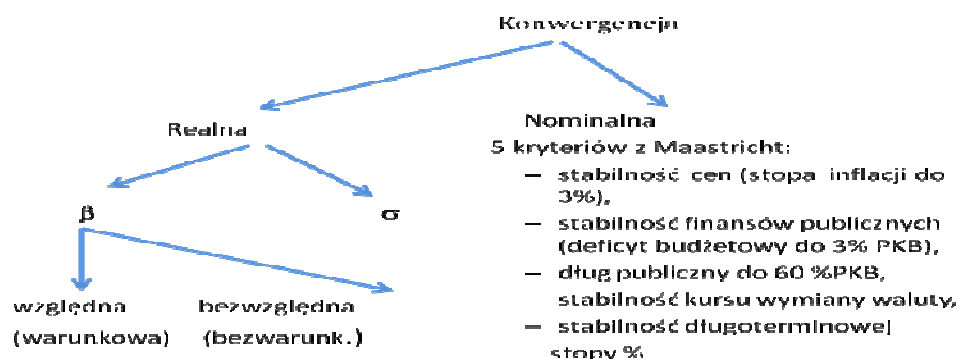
Konwergencja

Realna

β

względna (warunkowa)

bezwzględna (bezwarunk.)

σ

Nominalna

5 kryteriów z Maastricht:

– stabilność cen (stopa inflacji do 3%),

– stabilność finansów publicznych (deficyt budżetowy do 3% PKB),

– dług publiczny do 60 %PKB,

stabilność kursu wymiany waluty,

– stabilność długoterminowej stopy %